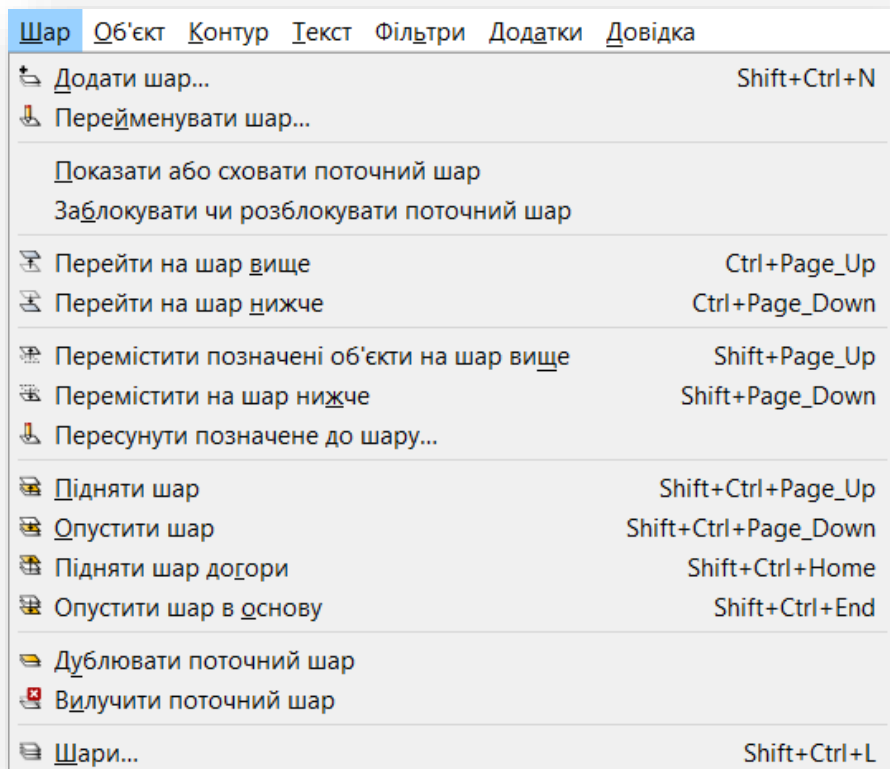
Шар Об'єкт Контур Текст Фільтри Додатки Довідка

Додати шар... Shift+Ctrl+N
Перейменувати шар...

Показати або сховати поточний шар
Заблокувати чи розблокувати поточний шар

Перейти на шар вище Ctrl+Page_Up
Перейти на шар нижче Ctrl+Page_Down

Перемістити позначені об'єкти на шар вище Shift+Page_Up
Перемістити на шар нижче Shift+Page_Down
Пересунути позначене до шару...

Підняти шар Shift+Ctrl+Page_Up
Опустити шар Shift+Ctrl+Page_Down
Підняти шар догори Shift+Ctrl+Home
Опустити шар в основу Shift+Ctrl+End

Дублювати поточний шар
Вилучити поточний шар

Шари... Shift+Ctrl+L